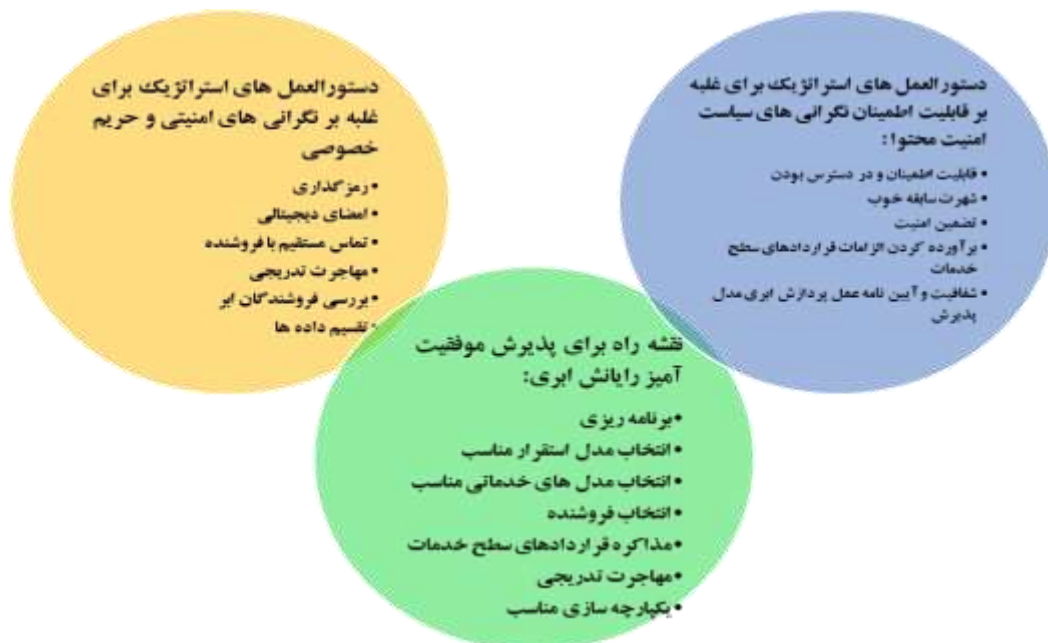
دستورالعمل های استراتژیک برای غلبه بر قابلیت اطمینان نگرانی های سیاست امنیت محتوا:

• قابلیت اطمینان و در دسترس بودن
• شهرت سابقه خوب
• تضمین امنیت
• برآورده کردن الزامات قراردادهای سطح خدمات
• شفافیت و آیین نامه عمل پردازش ابری مدل پذیرش

دستورالعمل های استراتژیک برای غلبه بر نگرانی های امنیتی و حریم خصوصی

• رمزگذاری
• امضای دیجیتالی
• تماس مستقیم با فروشنده
• مهاجرت تدریجی
• بررسی فروشندگان ابر
• تقسیم داده ها

نقشه راه برای پذیرش موفقیت آمیز رایانش ابری:

• برنامه ریزی
• انتخاب مدل استقرار مناسب
• انتخاب مدل های خدماتی مناسب
• انتخاب فروشنده
• مذاکره قراردادهای سطح خدمات
• مهاجرت تدریجی
• یکپارچه سازی مناسب